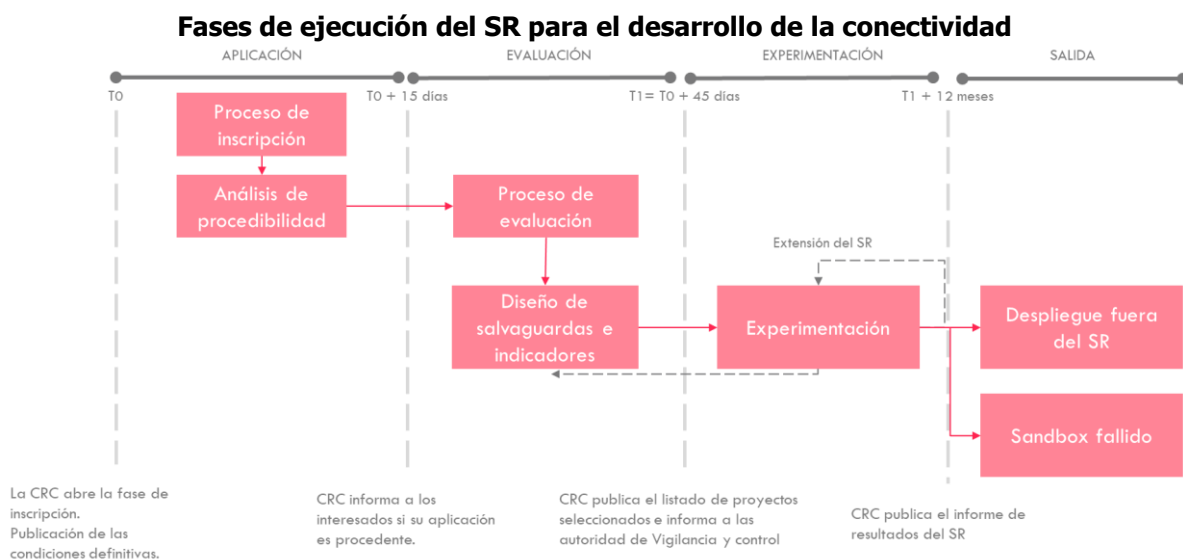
Fases de ejecución del SR para el desarrollo de la conectividad

APLICACIÓN

EVALUACIÓN

EXPERIMENTACIÓN

SALIDA

T0

T0 + 15 días

T1= T0 + 45 días

T1 + 12 meses

Proceso de inscripción

Análisis de procedibilidad

Proceso de evaluación

Diseño de salvaguardas e indicadores

Extensión del SR

Experimentación

Despliegue fuera del SR

Sandbox fallido

La CRC abre la fase de inscripción. Publicación de las condiciones definitivas.

CRC informa a los interesados si su aplicación es procedente.

CRC publica el listado de proyectos seleccionados e informa a las autoridad de Vigilancia y control

CRC publica el informe de resultados del SR